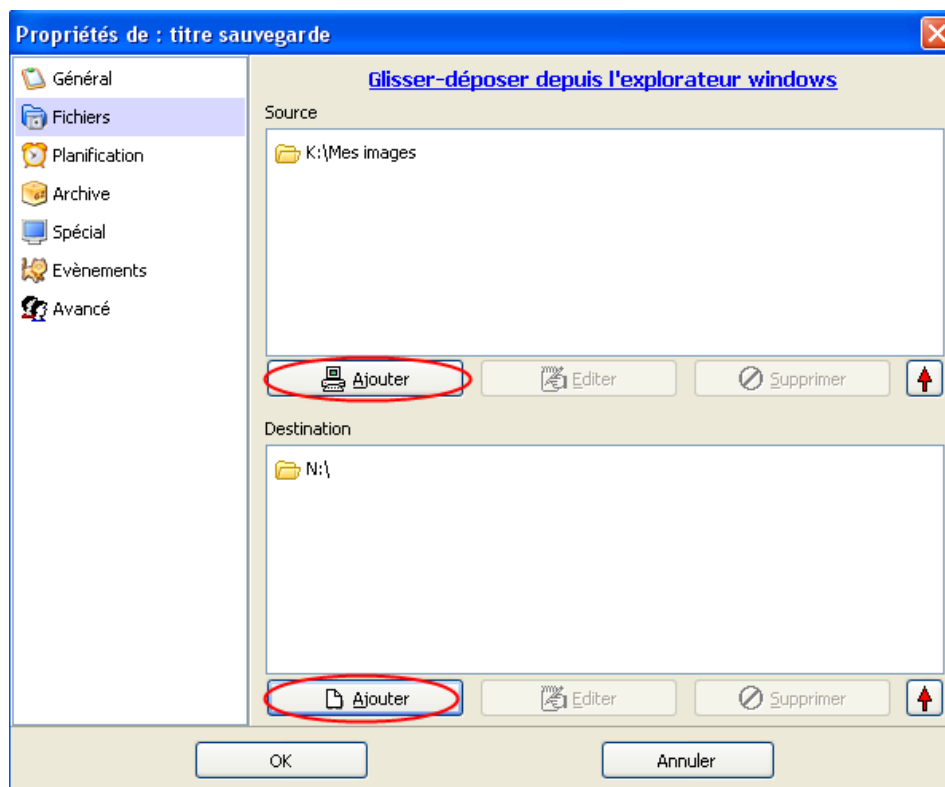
Propriétés de : titre sauvegarde

Général
Fichiers
Planification
Archive
Spécial
Evènements
Avancé

Glisser-déposer depuis l'explorateur windows

Source

K:\Mes images

Ajouter
Editer
Supprimer

Destination

N:\

Ajouter
Editer
Supprimer

OK
Annuler